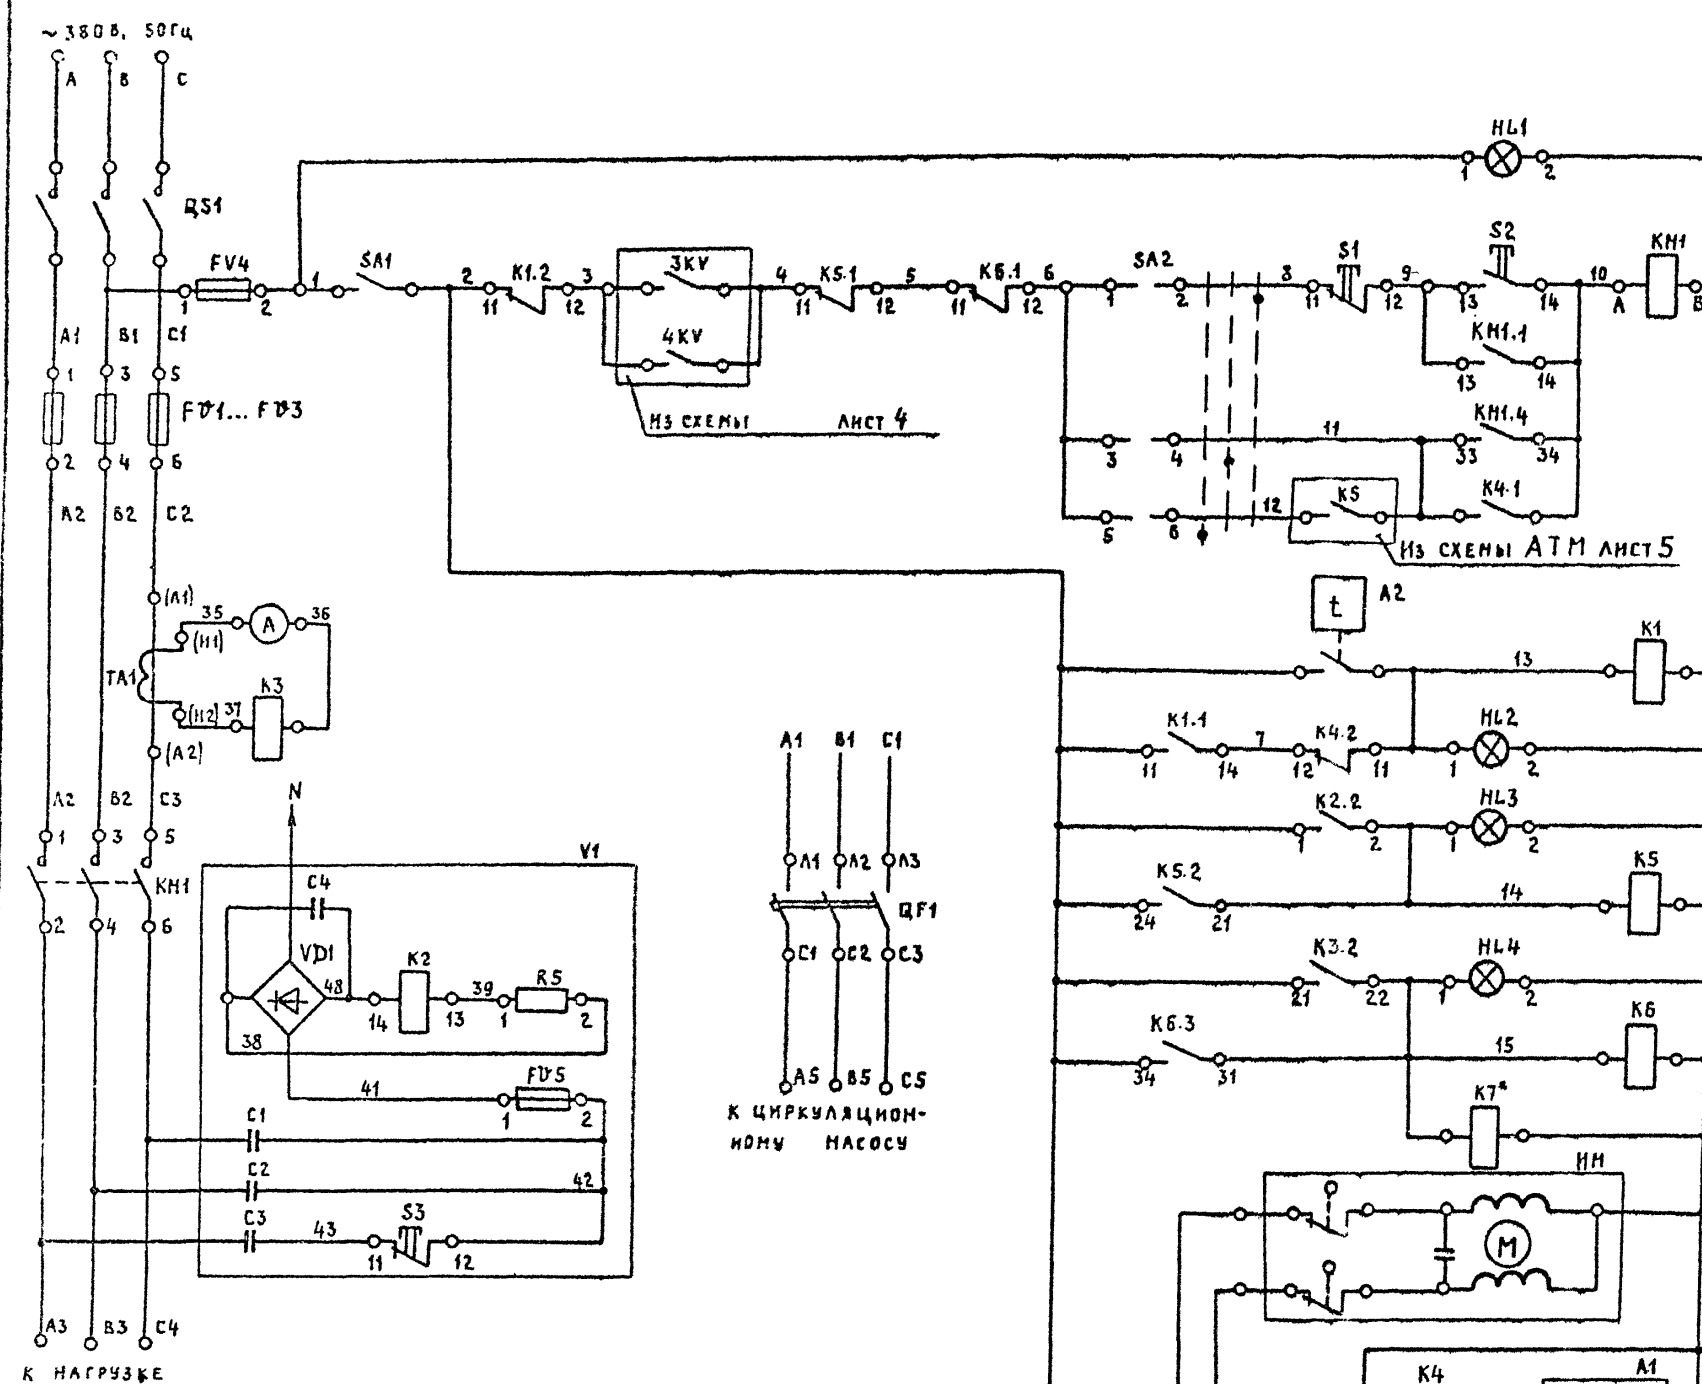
~380В, 50Гц
A B C
QS1
FV4
1 2
1
SA1
2
K1.2
11 12
3
3KV
4KV
4
K5.1
11 12
5
K6.1
11 12
6
SA2
1 2
8
S1
11 12
9
S2
13 14
10
KH1
A B
HL1
1 2
KH1.1
13 14
KH1.4
33 34
3 4
11
5 6
12
K5
K4.1
Из схемы лист 4
Из схемы АТМ лист 5
A1 B1 C1
1 3 5
FV1... FV3
2 4 6
A2 B2 C2
(Л1)
35 A 36
(И1)
TA1
(И2) 37 K3
(Л2)
A2 B2 C3
1 3 5
KH1
2 4 6
N
V1
C4
VD1
48
K2
14 13
39
R5
1 2
38
41
FV5
1 2
C1
C2
42
C3
43
S3
11 12
A3 B3 C4
К нагрузке
A1 B1 C1
A1 A2 A3
QF1
C1 C2 C3
A5 B5 C5
К циркуляционному насосу
t
A2
K1
13
K1.1
11 14
7
K4.2
12 11
HL2
1 2
K2.2
1 2
HL3
1 2
K5.2
24 21
14
K5
K3.2
21 22
HL4
1 2
K6.3
34 31
15
K6
K7*
ИМ
M
K4
A1